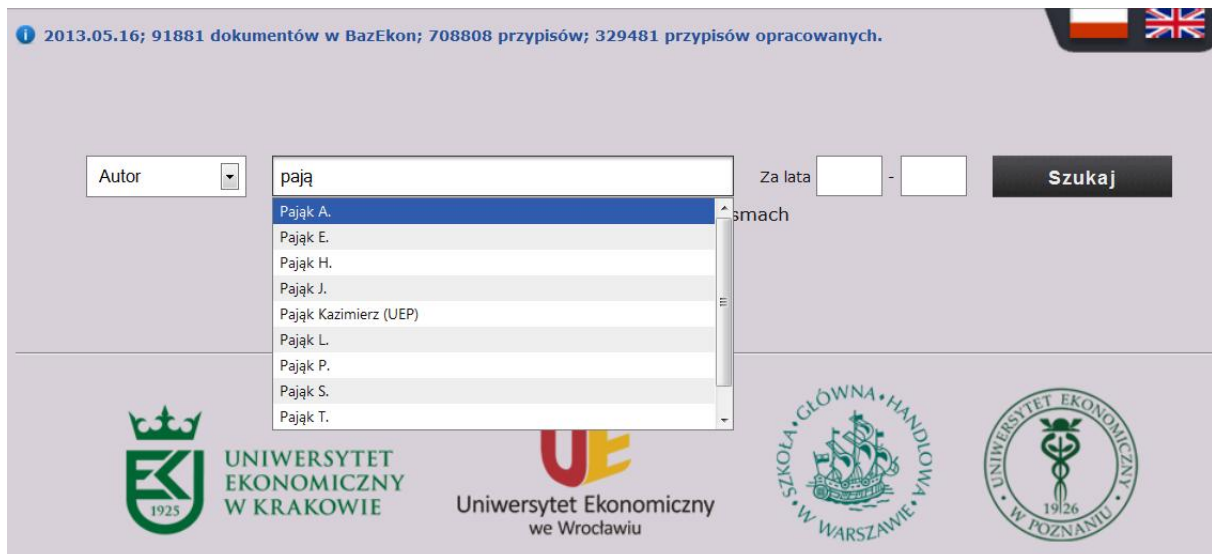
2013.05.16; 91881 dokumentów w BazEkon; 708808 przypisów; 329481 przypisów opracowanych.

Autor

pają

Za lata -

Szukaj

Pająk A.
Pająk E.
Pająk H.
Pająk J.
Pająk Kazimierz (UEP)
Pająk L.
Pająk P.
Pająk S.
Pająk T.

smach

1925
UNIWERSYTET EKONOMICZNY W KRAKOWIE

Uniwersytet Ekonomiczny we Wrocławiu

SZKOŁA GŁÓWNA HANDLOWA W WARSZAWIE

UNIWERSYTET EKONOMICZNY W POZNANIU 1926